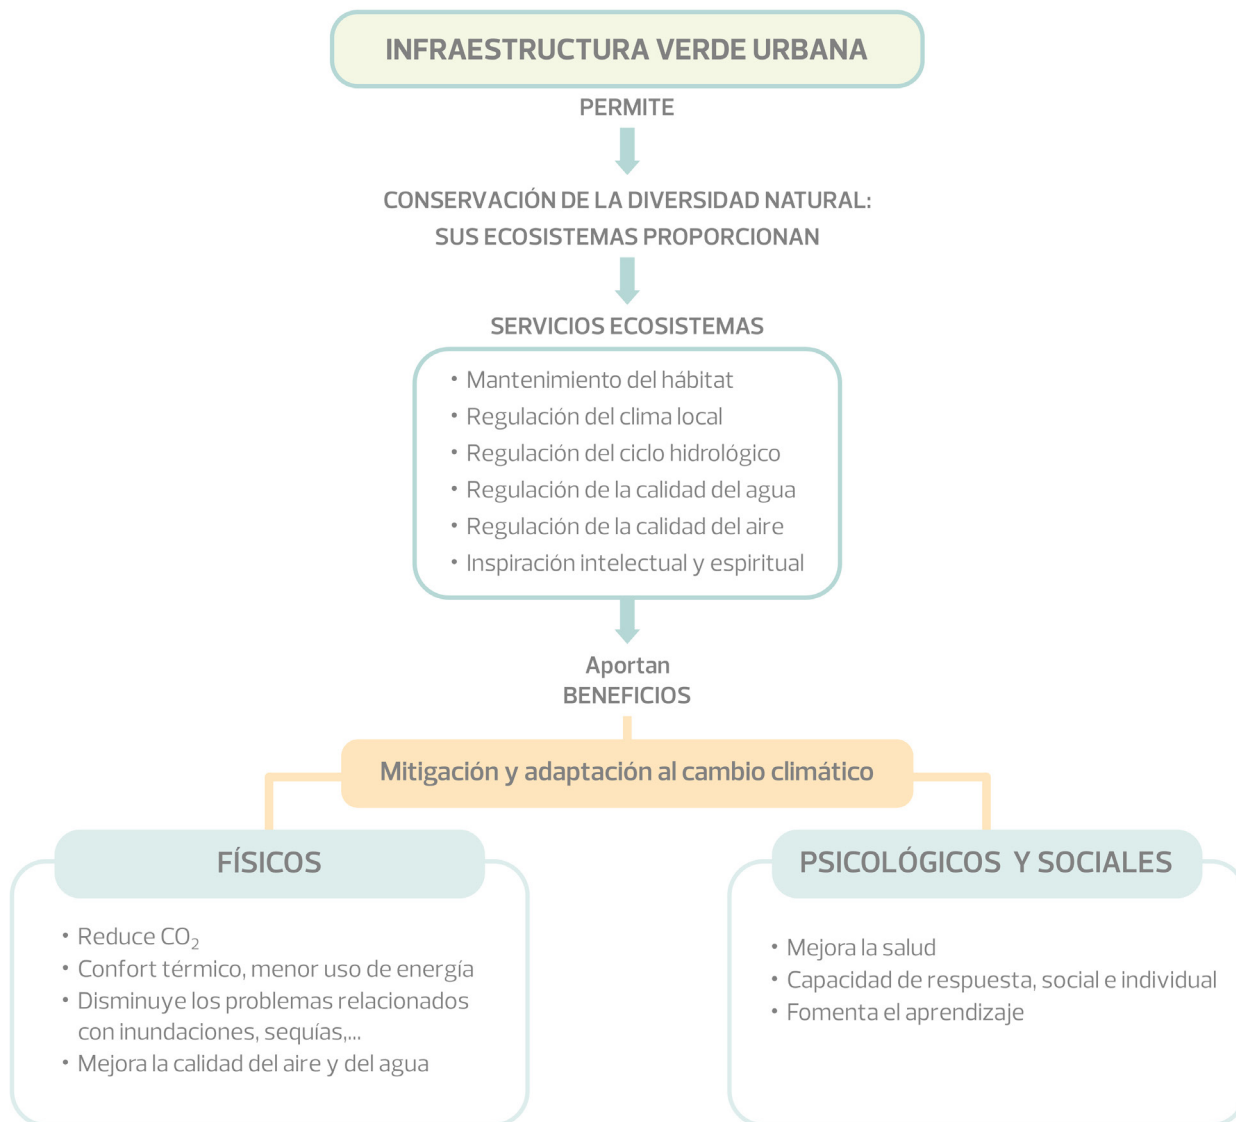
INFRAESTRUCTURA VERDE URBANA

PERMITE

CONSERVACIÓN DE LA DIVERSIDAD NATURAL: SUS ECOSISTEMAS PROPORCIONAN

SERVICIOS ECOSISTEMAS

• Mantenimiento del hábitat
• Regulación del clima local
• Regulación del ciclo hidrológico
• Regulación de la calidad del agua
• Regulación de la calidad del aire
• Inspiración intelectual y espiritual

Aportan
BENEFICIOS

Mitigación y adaptación al cambio climático

FÍSICOS

• Reduce $CO_2$
• Confort térmico, menor uso de energía
• Disminuye los problemas relacionados con inundaciones, sequías,...
• Mejora la calidad del aire y del agua

PSICOLÓGICOS Y SOCIALES

• Mejora la salud
• Capacidad de respuesta, social e individual
• Fomenta el aprendizaje